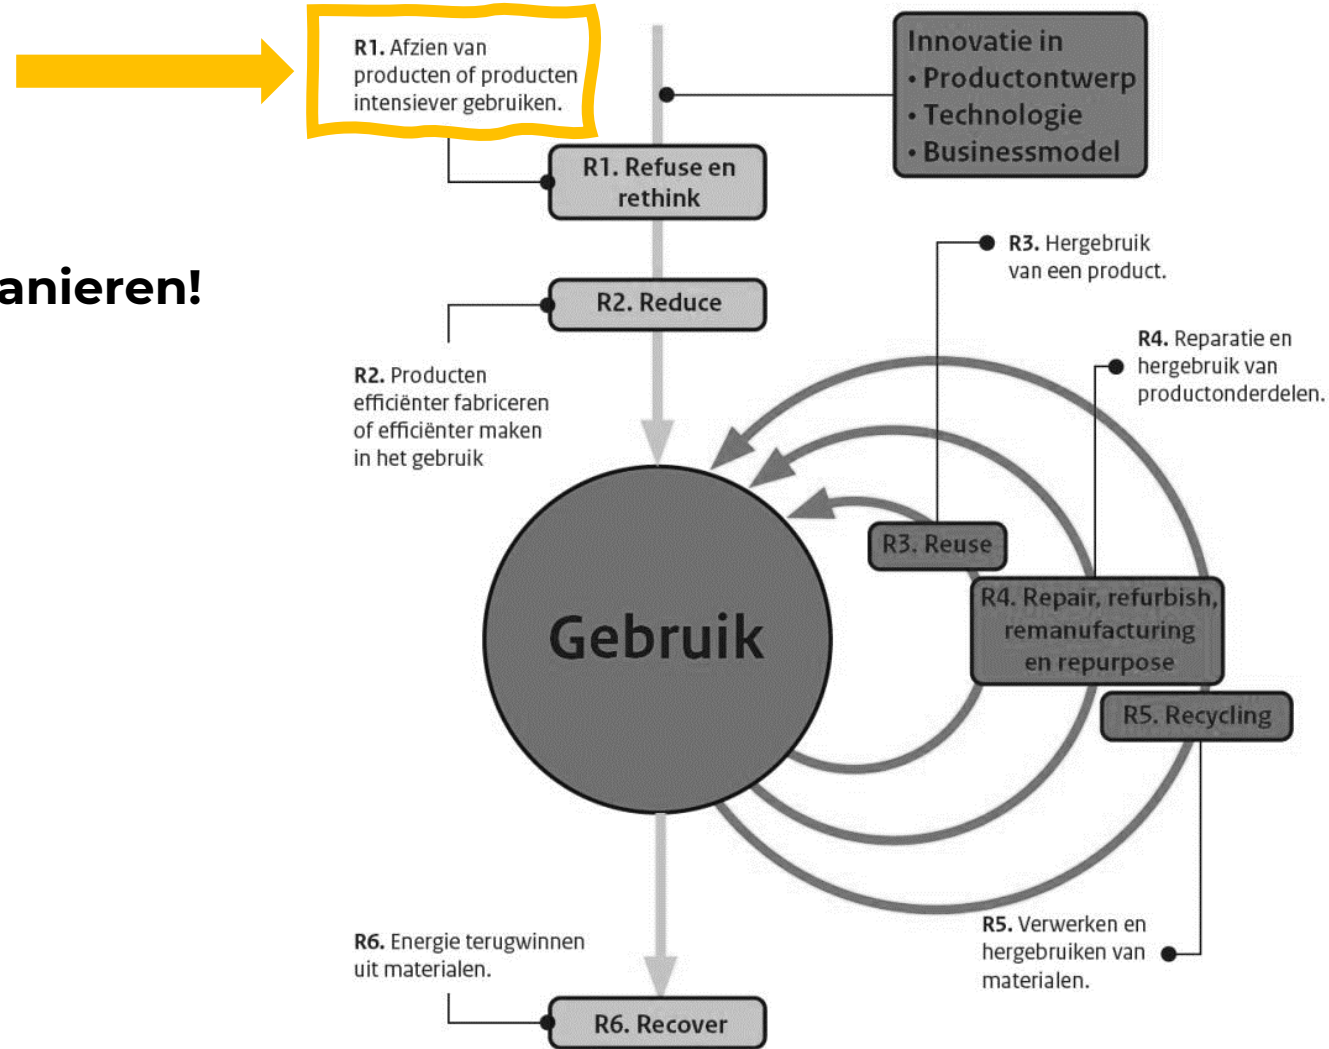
anieren!

**R1.** Afzien van producten of producten intensiever gebruiken.

Innovatie in
• Productontwerp
• Technologie
• Businessmodel

R1. Refuse en rethink

**R3.** Hergebruik van een product.

R2. Reduce

**R4.** Reparatie en hergebruik van productonderdelen.

**R2.** Producten efficiënter fabriceren of efficiënter maken in het gebruik

R3. Reuse

Gebruik

R4. Repair, refurbish, remanufacturing en repurpose

R5. Recycling

**R5.** Verwerken en hergebruiken van materialen.

**R6.** Energie terugwinnen uit materialen.

R6. Recover